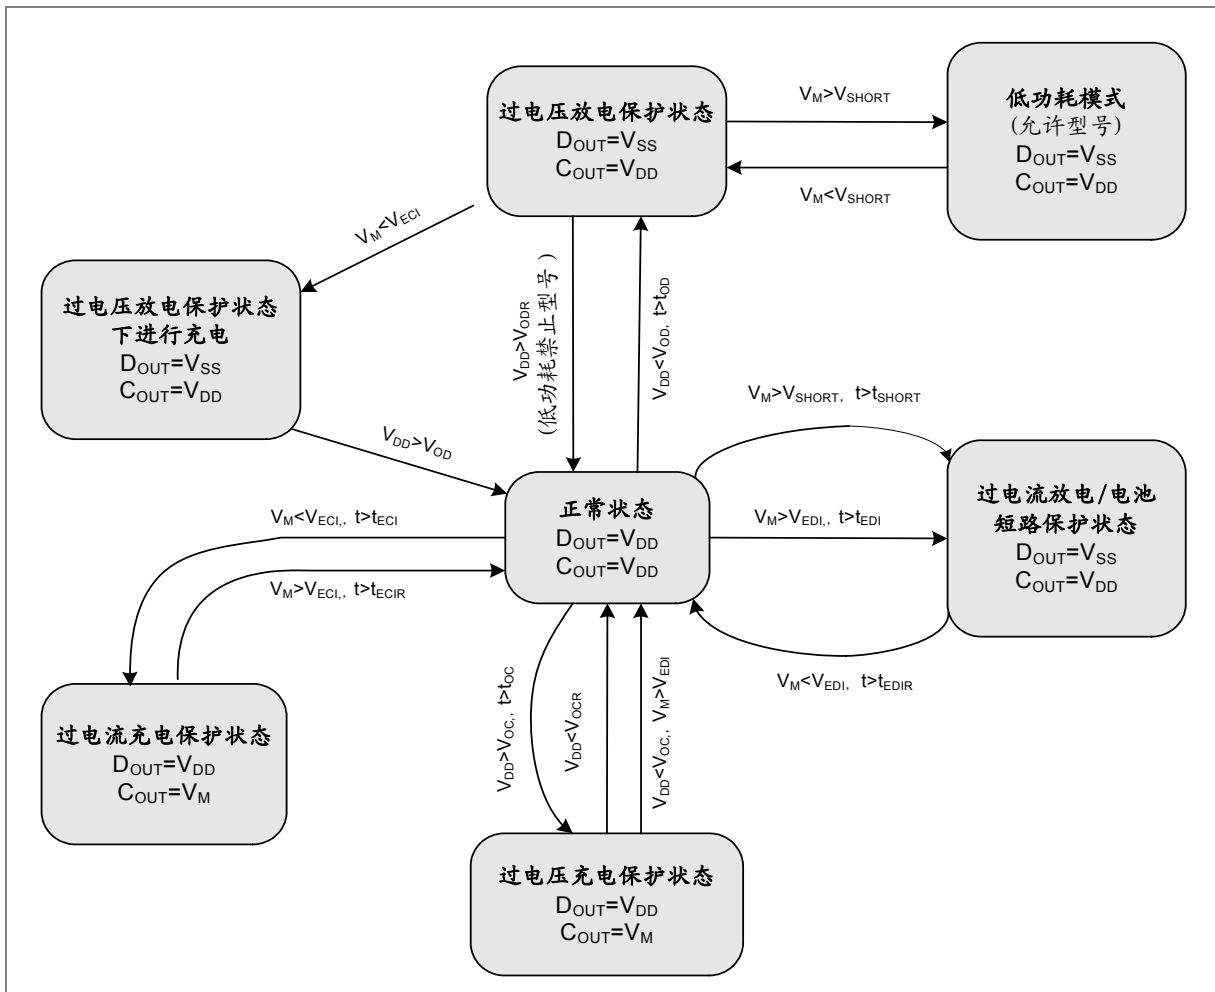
过电压放电保护状态
$D_{OUT}=V_{SS}$
$C_{OUT}=V_{DD}$

$V_M>V_{SHORT}$

$V_M<V_{SHORT}$

低功耗模式
(允许型号)
$D_{OUT}=V_{SS}$
$C_{OUT}=V_{DD}$

$V_M<V_{ECI}$

过电压放电保护状态下进行充电
$D_{OUT}=V_{SS}$
$C_{OUT}=V_{DD}$

$V_{DD}>V_{ODR}$
(低功耗禁止型号)

$V_{DD}<V_{OD}$, $t>t_{OD}$

$V_M>V_{SHORT}$, $t>t_{SHORT}$

$V_{DD}>V_{OD}$

正常状态
$D_{OUT}=V_{DD}$
$C_{OUT}=V_{DD}$

$V_M<V_{ECI,}$, $t>t_{ECI}$

$V_M>V_{ECI,}$, $t>t_{ECIR}$

$V_M>V_{EDI,}$, $t>t_{EDI}$

过电流放电/电池短路保护状态
$D_{OUT}=V_{SS}$
$C_{OUT}=V_{DD}$

$V_M<V_{EDI}$, $t>t_{EDIR}$

过电流充电保护状态
$D_{OUT}=V_{DD}$
$C_{OUT}=V_M$

$V_{DD}>V_{OC,}$, $t>t_{OC}$

$V_{DD}<V_{OCR}$

$V_{DD}<V_{OC,}$, $V_M>V_{EDI}$

过电压充电保护状态
$D_{OUT}=V_{DD}$
$C_{OUT}=V_M$